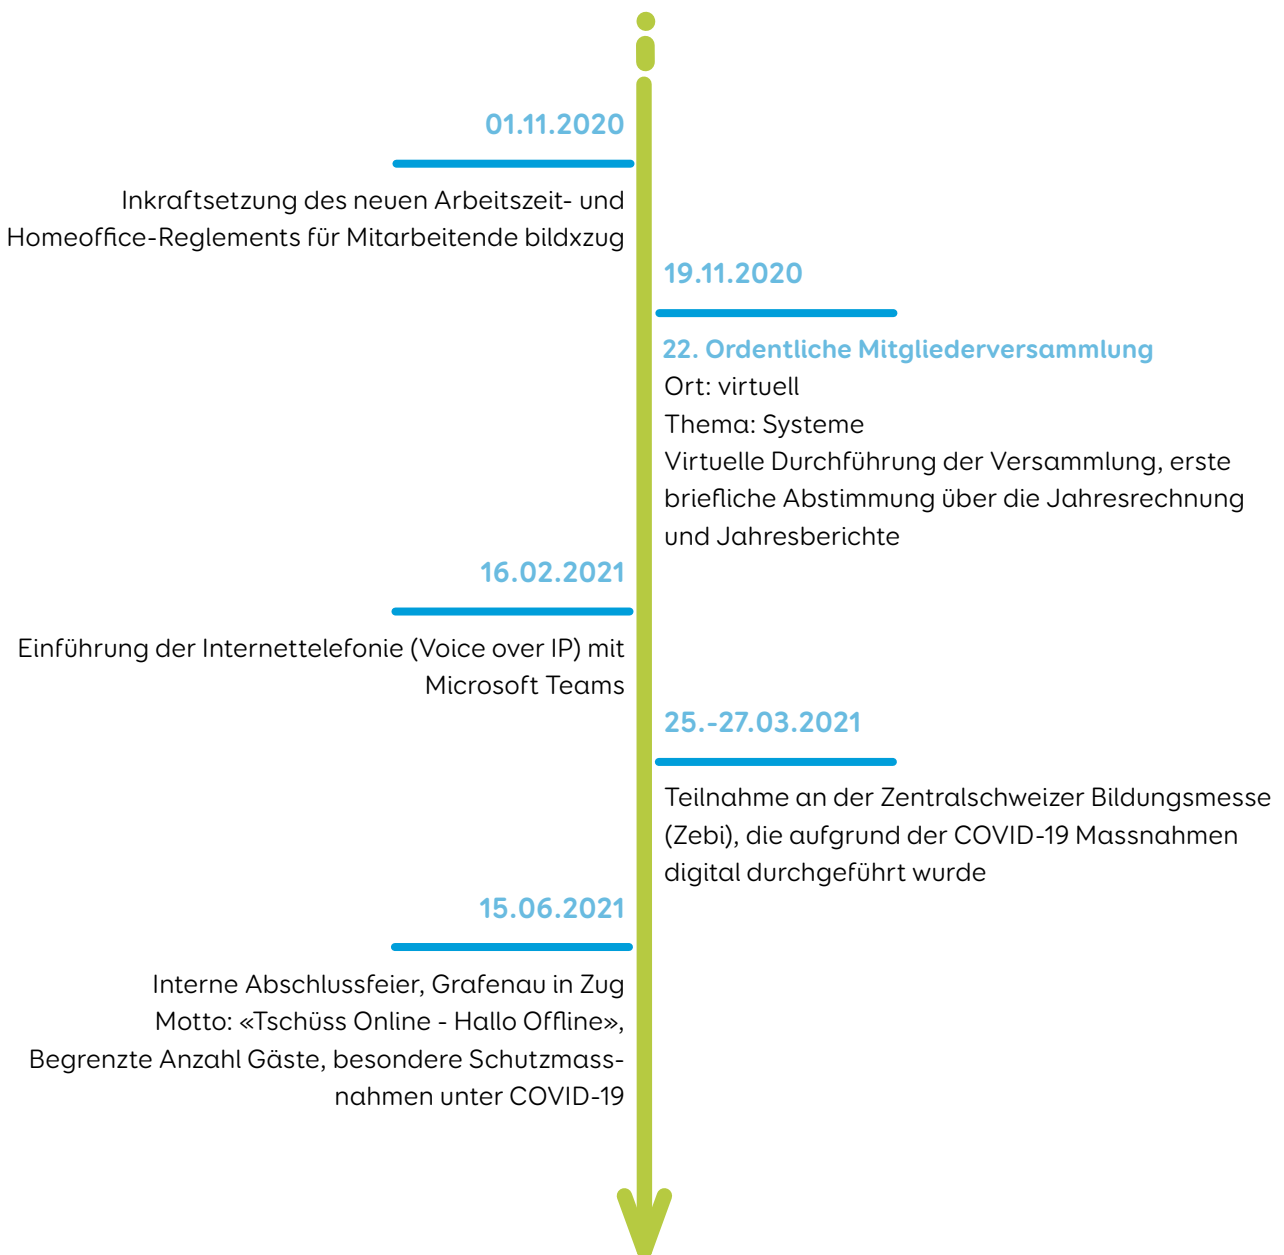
01.11.2020

Inkraftsetzung des neuen Arbeitszeit- und Homeoffice-Reglements für Mitarbeitende bildxzug

19.11.2020

22. Ordentliche Mitgliederversammlung
Ort: virtuell
Thema: Systeme
Virtuelle Durchführung der Versammlung, erste briefliche Abstimmung über die Jahresrechnung und Jahresberichte

16.02.2021

Einführung der Internettelefonie (Voice over IP) mit Microsoft Teams

25.-27.03.2021

Teilnahme an der Zentralschweizer Bildungsmesse (Zebi), die aufgrund der COVID-19 Massnahmen digital durchgeführt wurde

15.06.2021

Interne Abschlussfeier, Grafenau in Zug
Motto: «Tschüss Online - Hallo Offline»,
Begrenzte Anzahl Gäste, besondere Schutzmassnahmen unter COVID-19